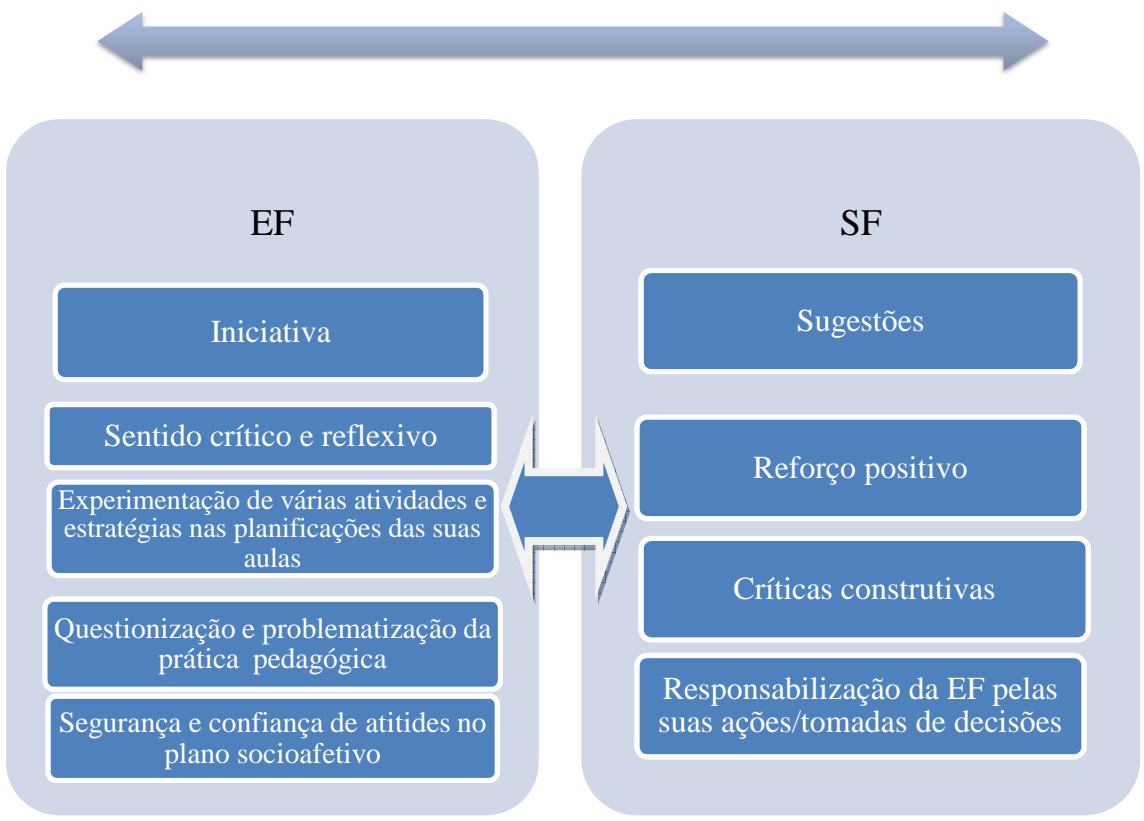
EF

Iniciativa

Sentido crítico e reflexivo

Experimentação de várias atividades e estratégias nas planificações das suas aulas

Questionização e problematização da prática pedagógica

Segurança e confiança de atitides no plano socioafetivo

SF

Sugestões

Reforço positivo

Críticas construtivas

Responsabilização da EF pelas suas ações/tomadas de decisões